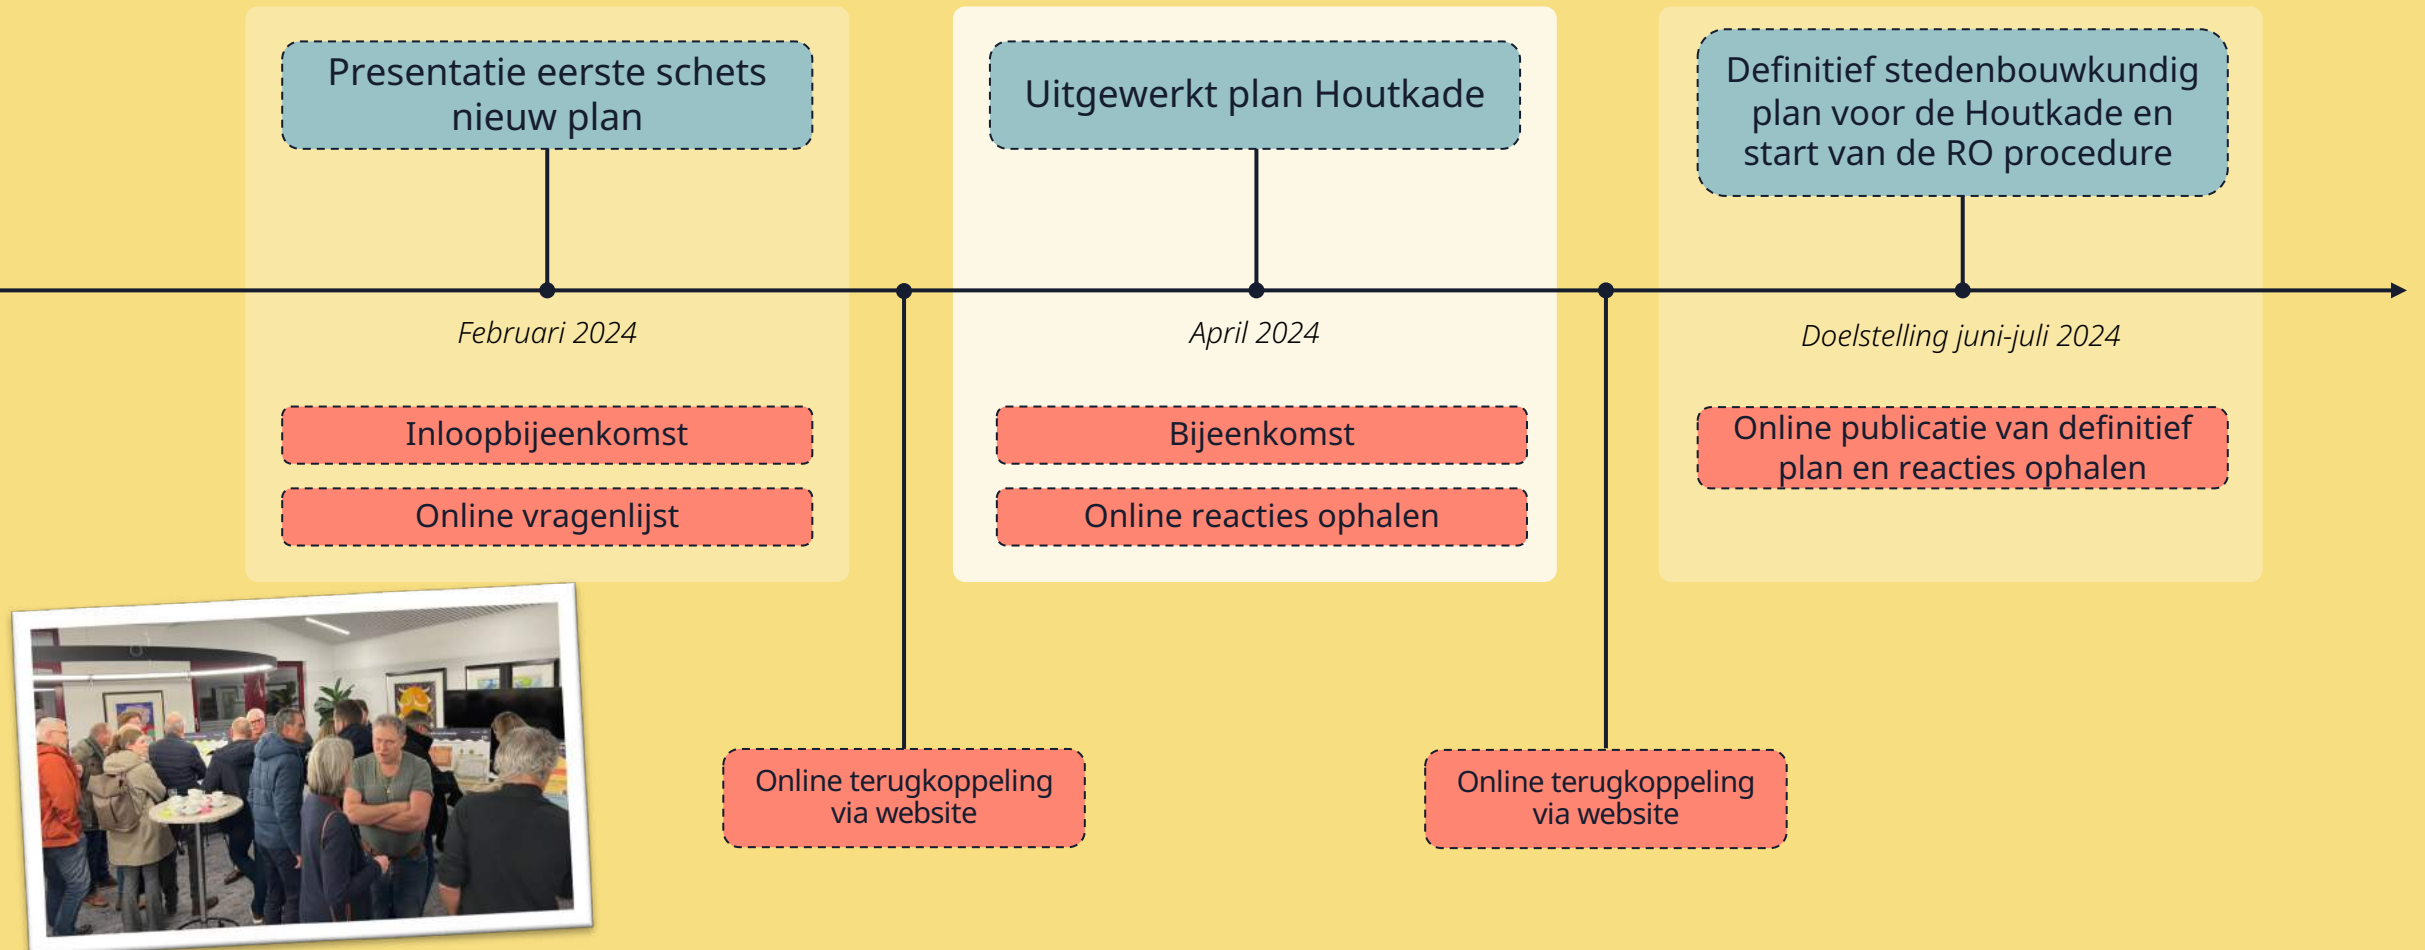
Presentatie eerste schets nieuw plan

Februari 2024

Inloopbijeenkomst

Online vragenlijst

Uitgewerkt plan Houtkade

April 2024

Bijeenkomst

Online reacties ophalen

Definitief stedenbouwkundig plan voor de Houtkade en start van de RO procedure

Doelstelling juni-juli 2024

Online publicatie van definitief plan en reacties ophalen

Online terugkoppeling via website

Online terugkoppeling via website